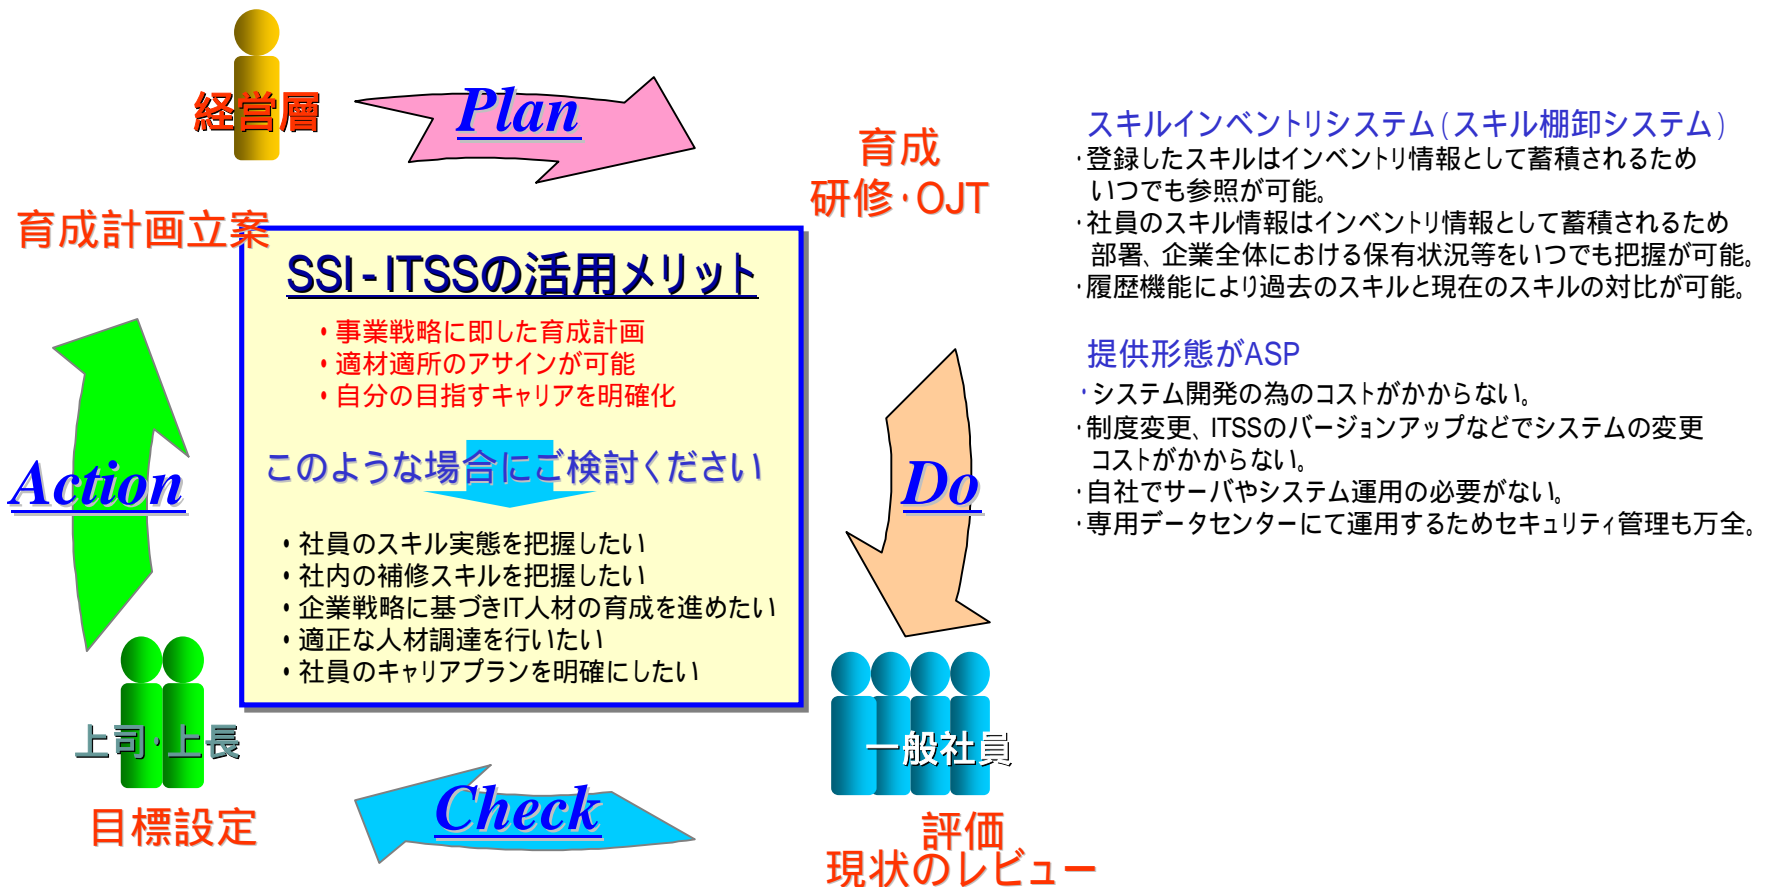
経営層

Plan

育成
研修・OJT

育成計画立案

SSI - ITSSの活用メリット

・事業戦略に即した育成計画
・適材適所のアサインが可能
・自分の目指すキャリアを明確化

このような場合にご検討ください

・社員のスキル実態を把握したい
・社内の補修スキルを把握したい
・企業戦略に基づきIT人材の育成を進めたい
・適正な人材調達を行いたい
・社員のキャリアプランを明確にしたい

Action

Do

上司・上長

目標設定

一般社員

Check

評価
現状のレビュー

スキルインベントリシステム(スキル棚卸システム)
・登録したスキルはインベントリ情報として蓄積されるため いつでも参照が可能。
・社員のスキル情報はインベントリ情報として蓄積されるため 部署、企業全体における保有状況等をいつでも把握が可能。
・履歴機能により過去のスキルと現在のスキルの対比が可能。

提供形態がASP
・システム開発の為のコストがかからない。
・制度変更、ITSSのバージョンアップなどでシステムの変更 コストがかからない。
・自社でサーバやシステム運用の必要がない。
・専用データセンターにて運用するためセキュリティ管理も万全。